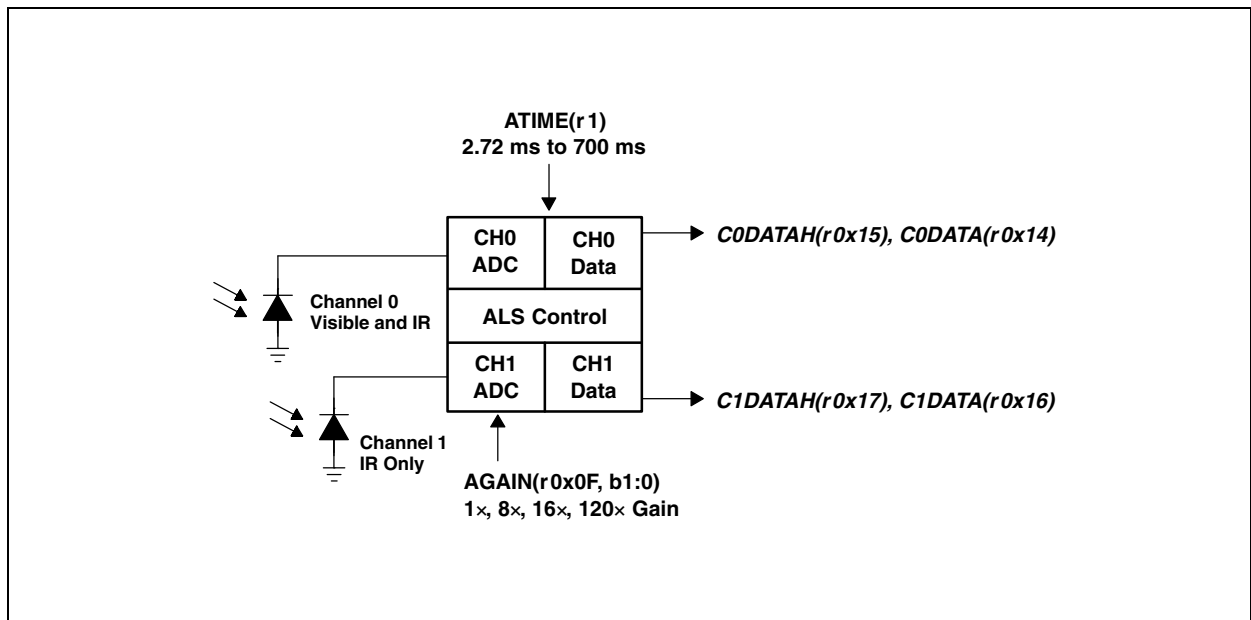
ATIME(r1)
2.72 ms to 700 ms

CH0 ADC

CH0 Data

C0DATAH(r0x15), C0DATA(r0x14)

Channel 0
Visible and IR

ALS Control

CH1 ADC

CH1 Data

C1DATAH(r0x17), C1DATA(r0x16)

Channel 1
IR Only

AGAIN(r0x0F, b1:0)
1×, 8×, 16×, 120× Gain